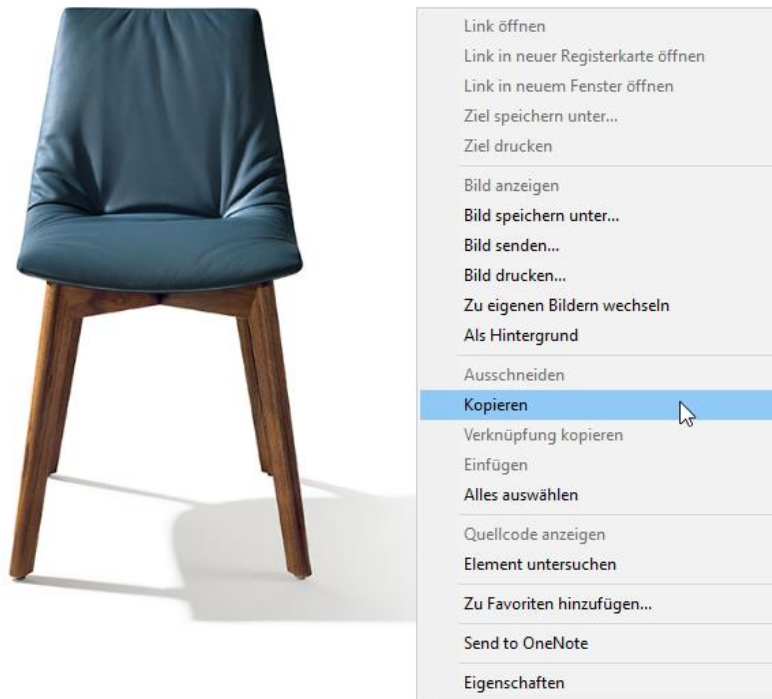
Link öffnen
Link in neuer Registerkarte öffnen
Link in neuem Fenster öffnen
Ziel speichern unter...
Ziel drucken

Bild anzeigen
Bild speichern unter...
Bild senden...
Bild drucken...
Zu eigenen Bildern wechseln
Als Hintergrund

Ausschneiden
Kopieren
Verknüpfung kopieren
Einfügen
Alles auswählen

Quellcode anzeigen
Element untersuchen

Zu Favoriten hinzufügen...

Send to OneNote

Eigenschaften